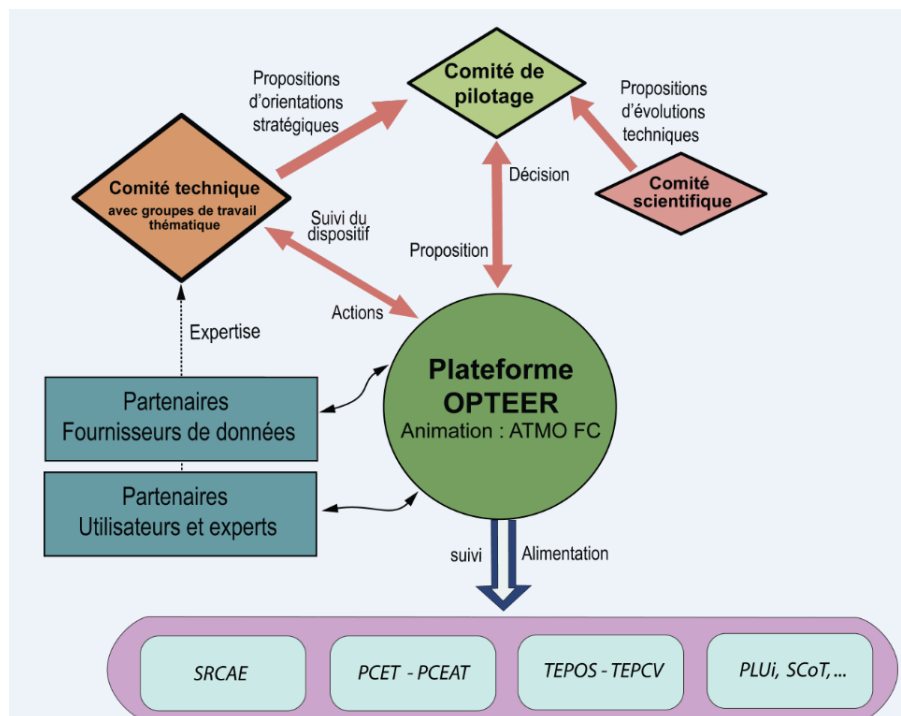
Comité de pilotage

Propositions d'orientations stratégiques

Propositions d'évolutions techniques

Décision

Comité scientifique

Comité technique
avec groupes de travail thématique

Suivi du dispositif

Proposition

Actions

Expertise

Plateforme OPTEER
Animation : ATMO FC

Partenaires
Fournisseurs de données

Partenaires
Utilisateurs et experts

suivi

Alimentation

SRCAE

PCET - PCEAT

TEPOS - TEPCV

PLUi, SCoT, ...